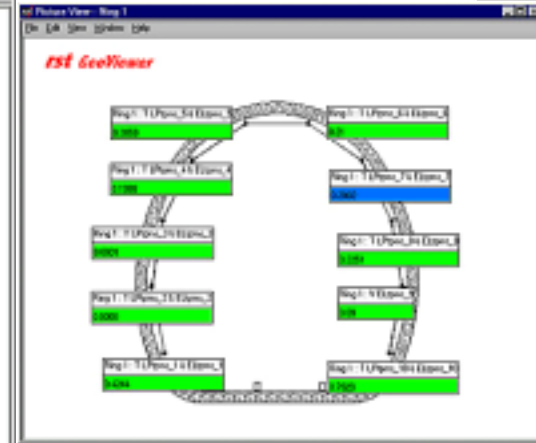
Picture Viewer - Ring 1

File Edit View Window Help

rst GeoViewer

Ring 1 : T1,P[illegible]_5/4 Ekspro_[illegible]
0.0050

Ring 1 : T1,P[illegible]_6/4 Ekspro_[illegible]
0.21

Ring 1 : T1,P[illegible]_4/4 Ekspro_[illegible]
0.1366

Ring 1 : T1,P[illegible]_7/4 Ekspro_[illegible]
0.0062

Ring 1 : T1,P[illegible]_3/4 Ekspro_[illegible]
0.0026

Ring 1 : T1,P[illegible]_8/4 Ekspro_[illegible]
0.1254

Ring 1 : T1,P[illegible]_2/4 Ekspro_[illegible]
0.0066

Ring 1 : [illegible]
0.09

Ring 1 : T1,P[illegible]_1/4 Ekspro_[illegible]
0.4294

Ring 1 : T1,P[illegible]_10/4 Ekspro_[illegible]
0.7929